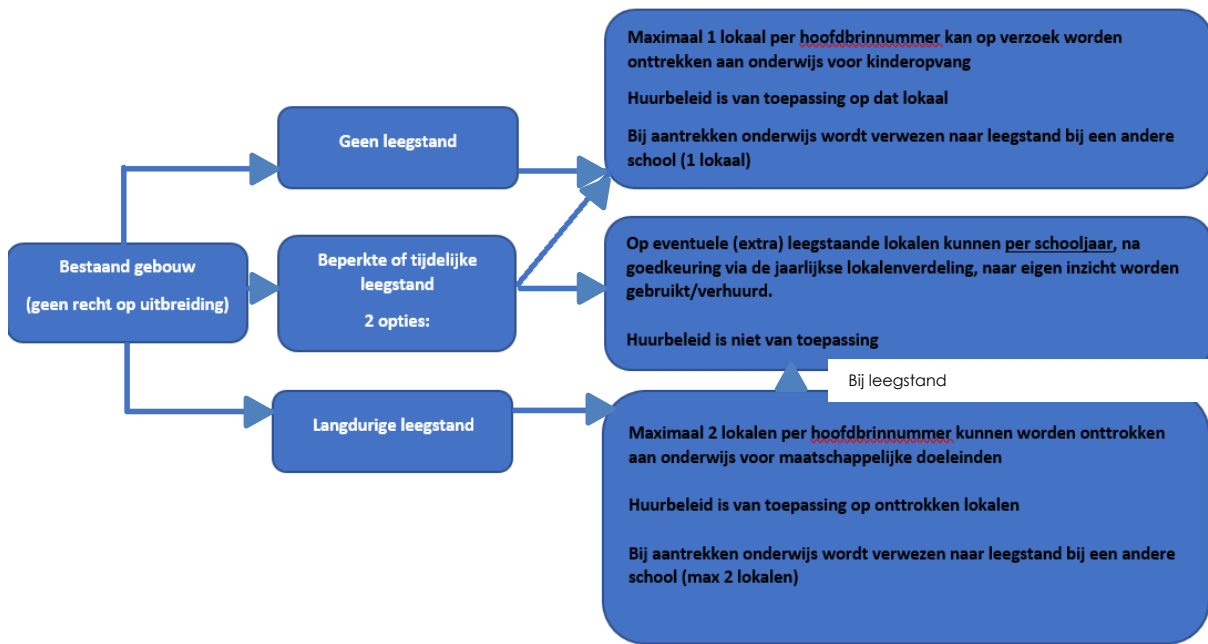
Bestaand gebouw

(geen recht op uitbreiding)

Geen leegstand

Beperkte of tijdelijke leegstand

2 opties:

Langdurige leegstand

Maximaal 1 lokaal per hoofdbrinnummer kan op verzoek worden onttrekken aan onderwijs voor kinderopvang

Huurbeleid is van toepassing op dat lokaal

Bij aantrekken onderwijs wordt verwezen naar leegstand bij een andere school (1 lokaal)

Op eventuele (extra) leegstaande lokalen kunnen per schooljaar, na goedkeuring via de jaarlijkse lokalenverdeling, naar eigen inzicht worden gebruikt/verhuurd.

Huurbeleid is niet van toepassing

Bij leegstand

Maximaal 2 lokalen per hoofdbrinnummer kunnen worden onttrokken aan onderwijs voor maatschappelijke doeleinden

Huurbeleid is van toepassing op onttrokken lokalen

Bij aantrekken onderwijs wordt verwezen naar leegstand bij een andere school (max 2 lokalen)